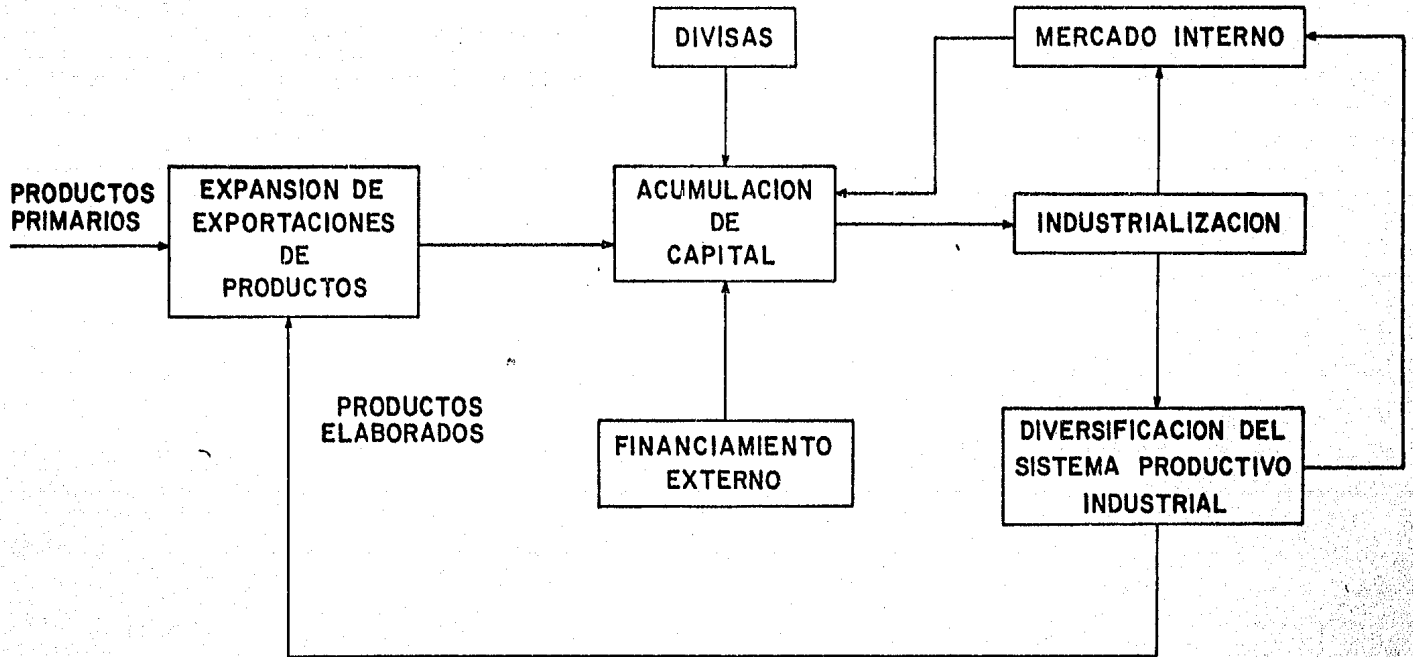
DIVISAS

MERCADO INTERNO

PRODUCTOS PRIMARIOS

EXPANSION DE EXPORTACIONES DE PRODUCTOS

ACUMULACION DE CAPITAL

INDUSTRIALIZACION

PRODUCTOS ELABORADOS

FINANCIAMIENTO EXTERNO

DIVERSIFICACION DEL SISTEMA PRODUCTIVO INDUSTRIAL